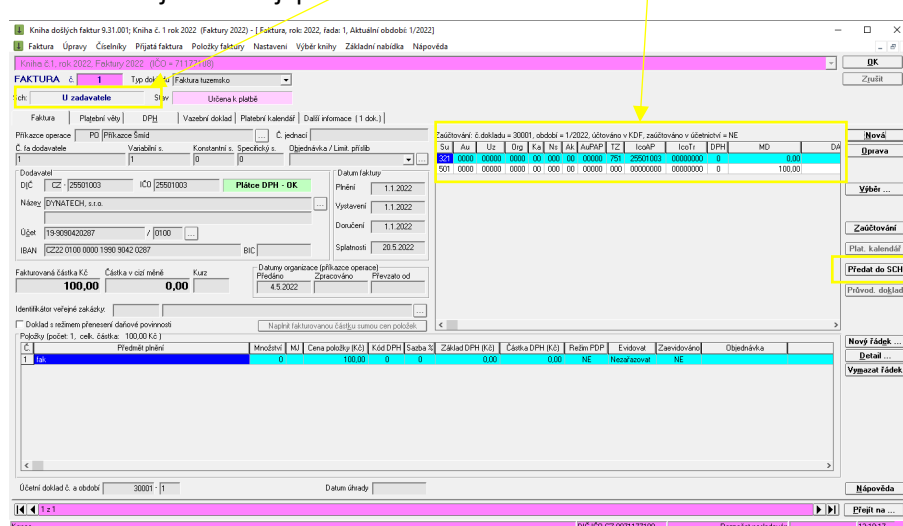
Kniha došlých faktur 9.31.001; Kniha č. 1 rok 2022 (Faktury 2022) - [Faktura, rok: 2022, řada: 1, Aktuální období: 1/2022]

Faktura Úpravy Číselníky Přijatá faktura Položky faktury Nastavení Výběr knihy Základní nabídka Nápověda

Kniha č.1, rok 2022, Faktury 2022 (IČO = 71177108)

OK
Zrušit

FAKTURA č. 1 Typ dokladu Faktura tuzemsko
Sch: U zadavatele Stav Určena k platbě

Faktura Platební věty DPH Vazební doklad Platební kalendář Další informace (1 dok.)

Příkazce operace PO Příkazce Šmíd Č. jednací
Č. fa dodavatele 1 Variabilní s. 1 Konstantní s. 0 Specifický s. 0 Objednávka / Limit. příslib

Dodavatel
DIČ CZ - 25501003 IČO 25501003 Plátce DPH - OK
Název DYNATECH, s.r.o.
Účet 19-9090420287 / 0100
IBAN CZ22 0100 0000 1990 9042 0287 BIC

Datum faktury
Plnění 1.1.2022
Vystavení 1.1.2022
Doručení 1.1.2022
Splatnost 20.5.2022

Fakturovaná částka Kč 100,00 Částka v cizí měně 0,00 Kurz

Datumy organizace (příkazce operace)
Předáno 4.5.2022 Zpracováno Převzato od

Identifikátor veřejné zakázky:
Doklad s režimem přenesení daňové povinnosti
Naplnit fakturovanou částku sumou cen položek

Zaúčtování: č.dokladu = 30001, období = 1/2022, účtováno v KDF, zaúčtováno v účetnictví = NE

| Su | Au | Uz | Org | Ka | Ns | Ak | AuPAP | TZ | IcoAP | IcoTr | DPH | MD | DA |
|---|---|---|---|---|---|---|---|---|---|---|---|---|---|
| 321 | 0000 | 00000 | 0000 | 00 | 000 | 00 | 00000 | 751 | 25501003 | 00000000 | 0 | 0,00 | |
| 501 | 0000 | 00000 | 0000 | 00 | 000 | 00 | 00000 | 000 | 00000000 | 00000000 | 0 | 100,00 | |

Nová
Oprava
Výběr ...
Zaúčtování
Plat. kalendář
Předat do SCH
Průvod. doklad

Položky (počet: 1, celk. částka: 100,00 Kč)

| Č. | Předmět plnění | Množství | MJ | Cena položky (Kč) | Kód DPH | Sazba % | Základ DPH (Kč) | Částka DPH (Kč) | Režim PDP | Evidovat | Zaevidováno | Objednávka |
|---|---|---|---|---|---|---|---|---|---|---|---|---|
| 1 | fak | 0 | | 100,00 | 0 | 0 | 0,00 | 0,00 | NE | Nezařazovat | NE | |

Nový řádek ...
Detail ...
Vymazat řádek

Účetní doklad č. a období 30001 - 1 Datum úhrady

Nápověda
1 z 1
Přejít na ...